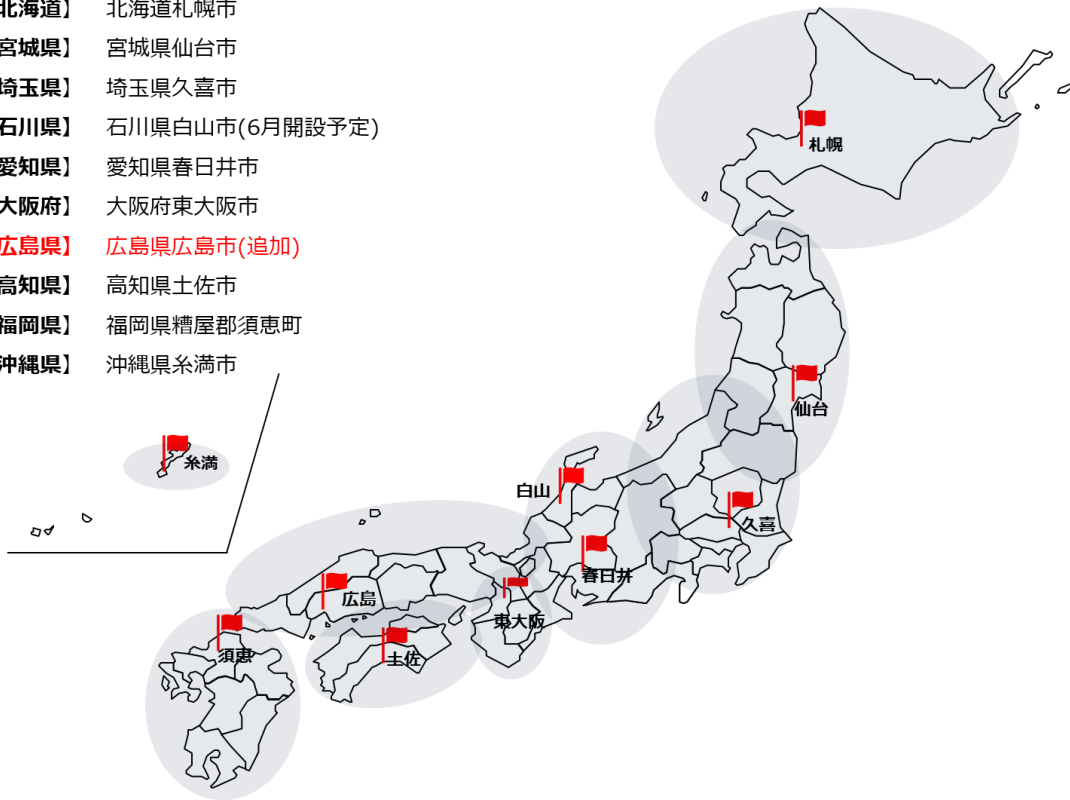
北海道】 北海道札幌市
宮城県】 宮城県仙台市
埼玉県】 埼玉県久喜市
石川県】 石川県白山市(6月開設予定)
愛知県】 愛知県春日井市
大阪府】 大阪府東大阪市
広島県】 広島県広島市(追加)
高知県】 高知県土佐市
福岡県】 福岡県糟屋郡須恵町
沖縄県】 沖縄県糸満市

札幌
仙台
白山
久喜
春日井
糸満
広島
東大阪
須恵
土佐